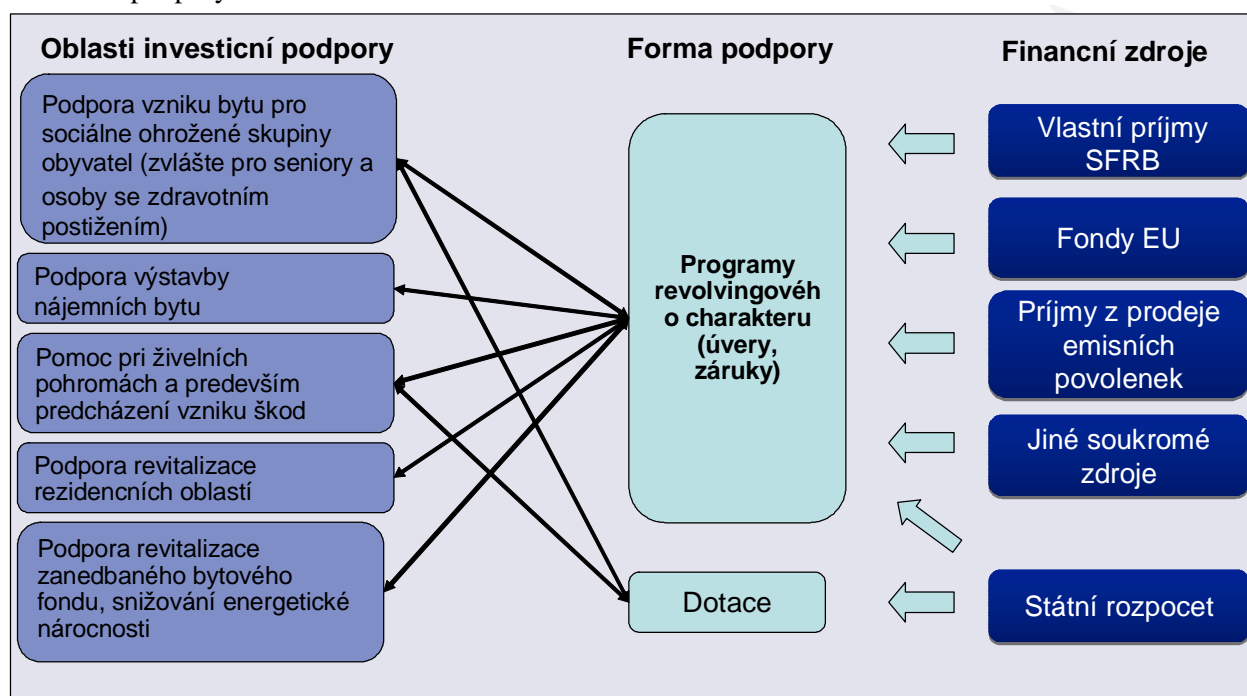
Oblasti investiční podpory

Podpora vzniku bytu pro sociálne ohrožené skupiny obyvatel (zvlášte pro seniory a osoby se zdravotním postižením)

Podpora výstavby nájemních bytu

Pomoc pri živelních pohromách a predevším predcházení vzniku škod

Podpora revitalizace rezidencních oblastí

Podpora revitalizace zanedbaného bytového fondu, snižování energetické nárocnosti

Forma podpory

Programy revolvingovéh o charakteru (úvery, záruky)

Dotace

Financní zdroje

Vlastní príjmy SFRB

Fondy EU

Príjmy z prodeje emisních povolenek

Jiné soukromé zdroje

Státní rozpocet